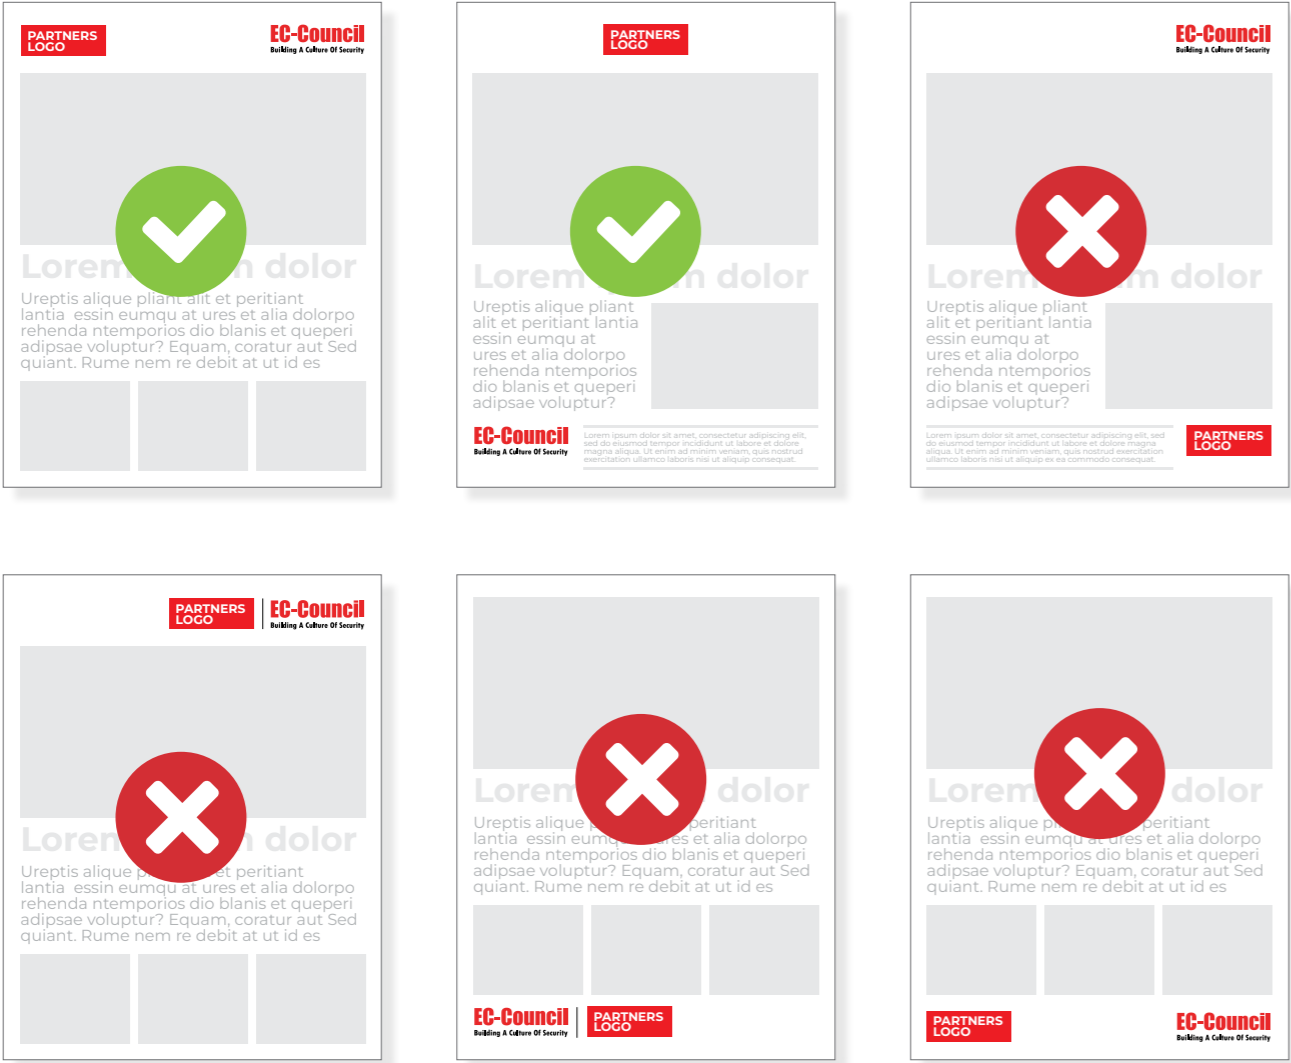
PARTNERS LOGO

EC-Council
Building A Culture Of Security

Lorem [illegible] dolor

Ureptis alique pliant alit et peritiant lantia essin eumqu at ures et alia dolorpo rehenda ntemporios dio blanis et queperi adipsae voluptur? Equam, coratur aut Sed quiant. Rume nem re debit at ut id es

PARTNERS LOGO

Lorem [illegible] dolor

Ureptis alique pliant alit et peritiant lantia essin eumqu at ures et alia dolorpo rehenda ntemporios dio blanis et queperi adipsae voluptur?

EC-Council
Building A Culture Of Security

Lorem ipsum dolor sit amet, consectetur adipiscing elit, sed do eiusmod tempor incididunt ut labore et dolore magna aliqua. Ut enim ad minim veniam, quis nostrud exercitation ullamco laboris nisi ut aliquip consequat.

EC-Council
Building A Culture Of Security

Lorem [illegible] dolor

Ureptis alique pliant alit et peritiant lantia essin eumqu at ures et alia dolorpo rehenda ntemporios dio blanis et queperi adipsae voluptur?

Lorem ipsum dolor sit amet, consectetur adipiscing elit, sed do eiusmod tempor incididunt ut labore et dolore magna aliqua. Ut enim ad minim veniam, quis nostrud exercitation ullamco laboris nisi ut aliquip ex ea commodo consequat.

PARTNERS LOGO

PARTNERS LOGO

EC-Council
Building A Culture Of Security

Lorem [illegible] dolor

Ureptis alique p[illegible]et peritiant lantia essin eumqu at ures et alia dolorpo rehenda ntemporios dio blanis et queperi adipsae voluptur? Equam, coratur aut Sed quiant. Rume nem re debit at ut id es

Lorem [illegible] dolor

Ureptis alique p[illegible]peritiant lantia essin eumq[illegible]res et alia dolorpo rehenda ntemporios dio blanis et queperi adipsae voluptur? Equam, coratur aut Sed quiant. Rume nem re debit at ut id es

EC-Council
Building A Culture Of Security

PARTNERS LOGO

Lorem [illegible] dolor

Ureptis alique p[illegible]peritiant lantia essin eumqu at ures et alia dolorpo rehenda ntemporios dio blanis et queperi adipsae voluptur? Equam, coratur aut Sed quiant. Rume nem re debit at ut id es

PARTNERS LOGO

EC-Council
Building A Culture Of Security